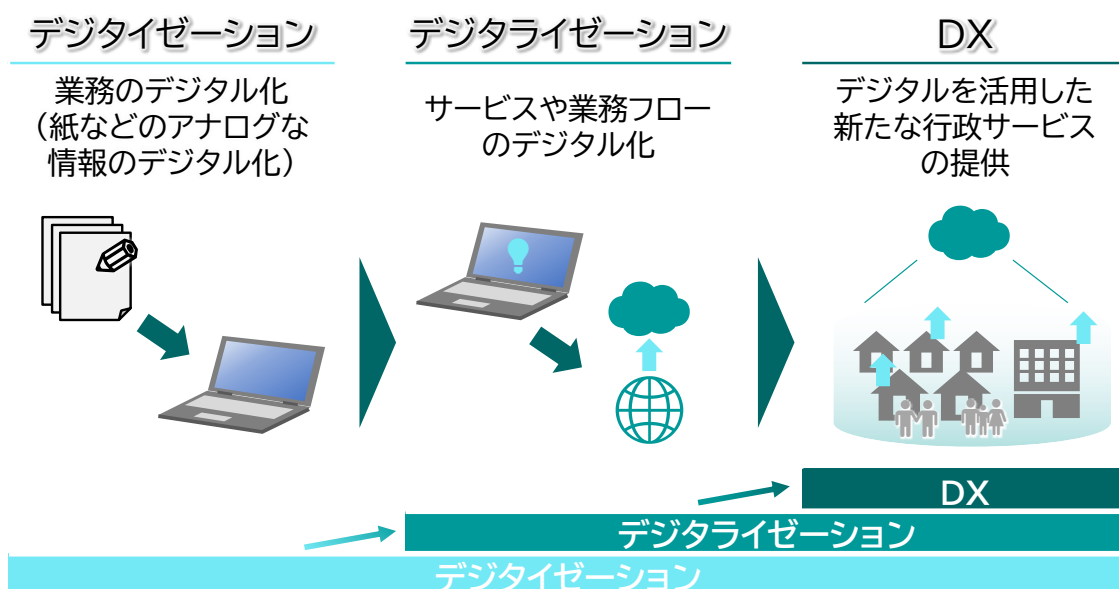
デジタイゼーション

業務のデジタル化
（紙などのアナログな情報のデジタル化）

デジタライゼーション

サービスや業務フローのデジタル化

DX

デジタルを活用した新たな行政サービスの提供

DX

デジタライゼーション

デジタイゼーション